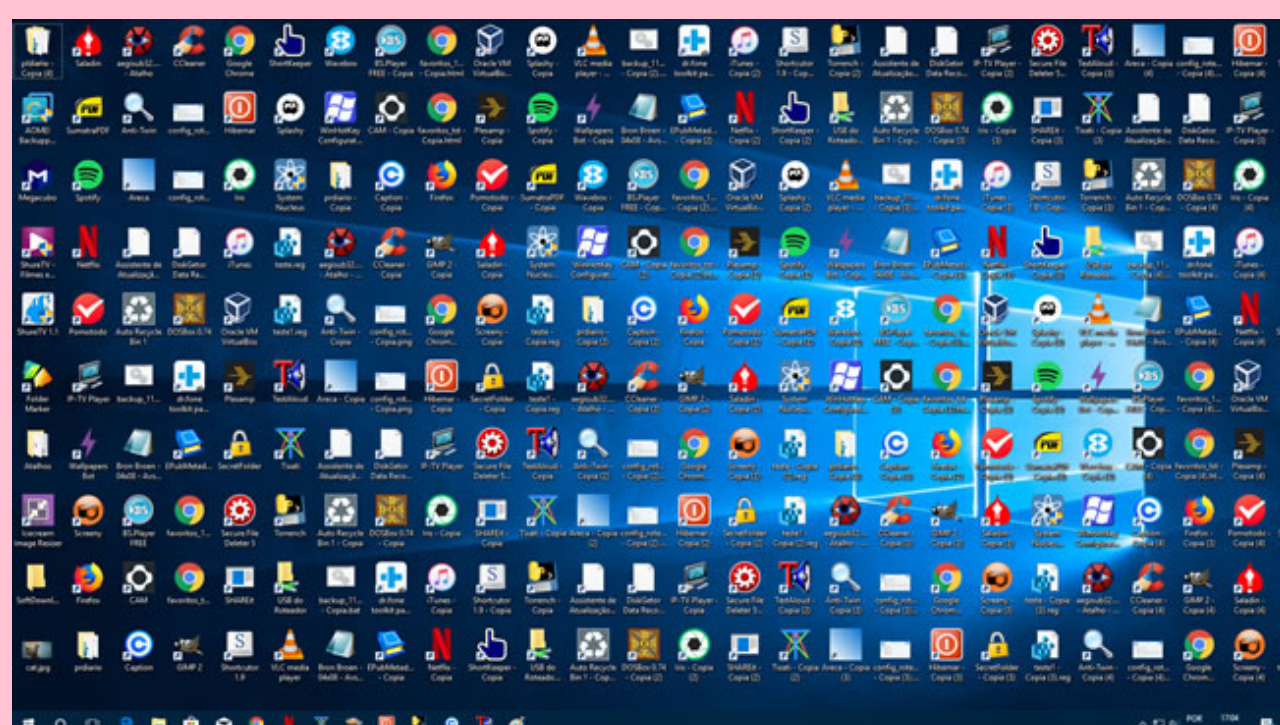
pdiario - Copia (4)
Saladin
aegisub32 - Atalho
CCleaner
Google Chrome
ShortKeeper
Wavebox
BS.Player FREE - Copia
favoritos_1... - Copia.html
Oracle VM VirtualBox
Splashy - Copia
VLC media player - ...
backup_11... - Copia (2)...
dr.fone toolkit pa...
iTunes - Copia (2)
Shortcutor 1.9 - Copia
Torrench - Copia (2)
Assistente de Atualização...
DiskGetor Data Rec...
IP-TV Player - Copia
Secure File Deleter 5...
TestAloud - Copia (3)
Areca - Copia
config_note... - Copia
Hibernar - Copia (4)

AOMEI Backupp...
SumatraPDF
Anti-Twin
config_rot...
Hibernar
Splashy
WinHotKey Configurat...
CAM - Copia
favoritos_txt - Copia.html
Plexamp - Copia
Spotify - Copia
Wallpapers Bot - Copia
Bron Broen - 04x08 - Avs...
EPubMetad... - Copia (2)
Netflix - Copia (2)
ShortKeeper - Copia (2)
USB do Roteado...
Auto Recycle Bin 1 - Cop...
DOSBox 0.74 - Copia (3)
Iris - Copia (3)
SHAREit - Copia (3)
Tixati - Copia (3)
Assistente de Atualização...
DiskGetor Data Reco...
IP-TV Player - Copia (3)

Megacubo
Spotify
Areca
config_rot...
Iris
System Nucleus
pdiario - Copia
Caption - Copia
Firefox
Pomotodo - Copia
SumatraPDF - Copia
Wavebox - Copia
BS.Player FREE - Copia
favoritos_txt - Copia (2)...
Oracle VM VirtualBox...
Splashy - Copia (2)
VLC media player - ...
backup_11...
dr.fone toolkit pa...
iTunes - Copia (3)
Shortcutor 1.9 - Copia
Torrench - Copia (3)
Auto Recycle Bin 1 - Copia
DOSBox 0.74 - Copia (4)
Iris - Copia (4)

ShureTV - Filmes e...
Netflix
Assistente de Atualizaçã...
DiskGetor Data Re...
iTunes
teste.reg
aegisub32 - Atalho - ...
CCleaner - Copia
GIMP 2 - Copia
Saladin - Copia
System Nucle...
WinHotKey Configurat...
CAM - Copia (2)
favoritos_txt...
Plexamp - Copia (2)
Spotify - Copia (2)
Wallpapers Bot - Copia...
Bron Broen - 04x08 - Avs...
EPubMetad...
Netflix - Copia (3)
ShortKeeper - Copia (3)
USB do Roteado...
backup_11... - Copia (4)...
dr.fone toolkit pa...
iTunes - Copia (4)

ShureTV 1.1
Pomotodo
Auto Recycle Bin 1
DOSBox 0.74
Oracle VM VirtualBox
teste1.reg
Anti-Twin - Copia
config_rot... - Copia.png
Google Chrom...
Screeny - Copia
teste - Copia.reg
pdiario - Copia (2)
Caption - Copia (2)
Firefox - Copia
Pomotodo - Copia (2)
SumatraPDF - Copia (2)
Wavebox - Copia (2)
BS.Player FREE - Copia...
favoritos_tx... - Copia (3)...
Oracle VM VirtualBox...
Splashy - Copia (3)
VLC media player - ...
Bron Broen - 04x08 - Avs...
EPubMetad... - Copia (3)
Netflix - Copia (4)

Folder Marker
IP-TV Player
backup_11...
dr.fone toolkit pa...
Plexamp
TestAloud
Areca - Copia
config_rot... - Copia.png
Hibernar - Copia
SecretFolder - Copia
teste1 - Copia.reg
aegisub32 - Atalho - ...
CCleaner - Copia (2)
GIMP 2 - Copia (2)
Saladin - Copia (2)
System Nucleu...
WinHotKey Configurat...
CAM - Copia (3)
favoritos_txt - Copia (3)...
Plexamp - Copia (3)
Spotify - Copia (3)
Wallpapers Bot - Copia...
BS.Player FREE - ...
favoritos_1... - Copia (4)...
Oracle VM VirtualBox...

Atalhos
Wallpapers Bot
Bron Broen - 04x08 - Avs...
EPubMetad...
SecretFolder
Tixati
Assistente de Atualizaçã...
DiskGetor Data Reco...
IP-TV Player
Secure File Deleter 5...
TestAloud - Copia
Anti-Twin - Copia (2)
config_rot... - Copia (2)...
Google Chrom...
Screeny - Copia (2)
teste - Copia (2).reg
pdiario - Copia (3)
Caption - Copia (3)
Firefox - Copia (2)
Pomotodo - Copia (3)
SumatraPDF - Copia (3)
Wavebox - Copia (3)
CAM - Copia (4)
favoritos_txt - Copia (4)...
Plexamp - Copia (4)

Icecream Image Resizer
Screeny
BS.Player FREE
favoritos_t...
Secure File Deleter 5
Torrench
Auto Recycle Bin 1 - Cop...
DOSBox 0.74 - Copia
Iris - Copia
SHAREit - Copia
Tixati - Copia
Areca - Copia (2)
config_note... - Copia (2)
Hibernar - Copia (2)
SecretFolder - Copia (2)
teste1 - Copia (2).reg
aegisub32 - Atalho - ...
CCleaner - Copia (3)
GIMP 2 - Copia (3)
Saladin - Copia (3)
System Nucleu...
WinHotKey Configurat...
Caption - Copia (4)
Firefox - Copia (4)
Pomotodo - Copia (4)

SoftDownl...
Firefox
CAM
favoritos_t...
SHAREit
USB do Roteador
backup_11... - Copia.bat
dr.fone toolkit pa...
iTunes - Copia
Shortcutor 1.9 - Copia
Torrench - Copia
Assistente de Atualização...
DiskGetor Data Reco...
IP-TV Player - Copia (2)
Secure File Deleter 5...
TestAloud - Copia (2)
Anti-Twin - Copia (3)
config_rot... - Copia (3)
Google Chrom...
Screeny - Copia (3)
teste - Copia (3).reg
aegisub32 - Atalho - ...
CCleaner - Copia (4)
GIMP 2 - Copia (4)
Saladin - Copia (4)

cat.jpg
pdiario
Caption
GIMP 2
Shortcutor 1.9
VLC media player
Bron Broen - 04x08 - Avs...
EPubMetad...
Netflix - Copia
ShortKeeper - Copia
USB do Roteado...
Auto Recycle Bin 1 - Cop...
DOSBox 0.74 - Copia (2)
Iris - Copia (2)
SHAREit - Copia (2)
Tixati - Copia (2)
Areca - Copia (3)
config_note... - Copia (3)
Hibernar - Copia (3)
SecretFolder - Copia (3)
teste1 - Copia (3).reg
Anti-Twin - Copia (4)
config_rot... - Copia (4)
Google Chrom...
Screeny - Copia (4)

POR
17:04